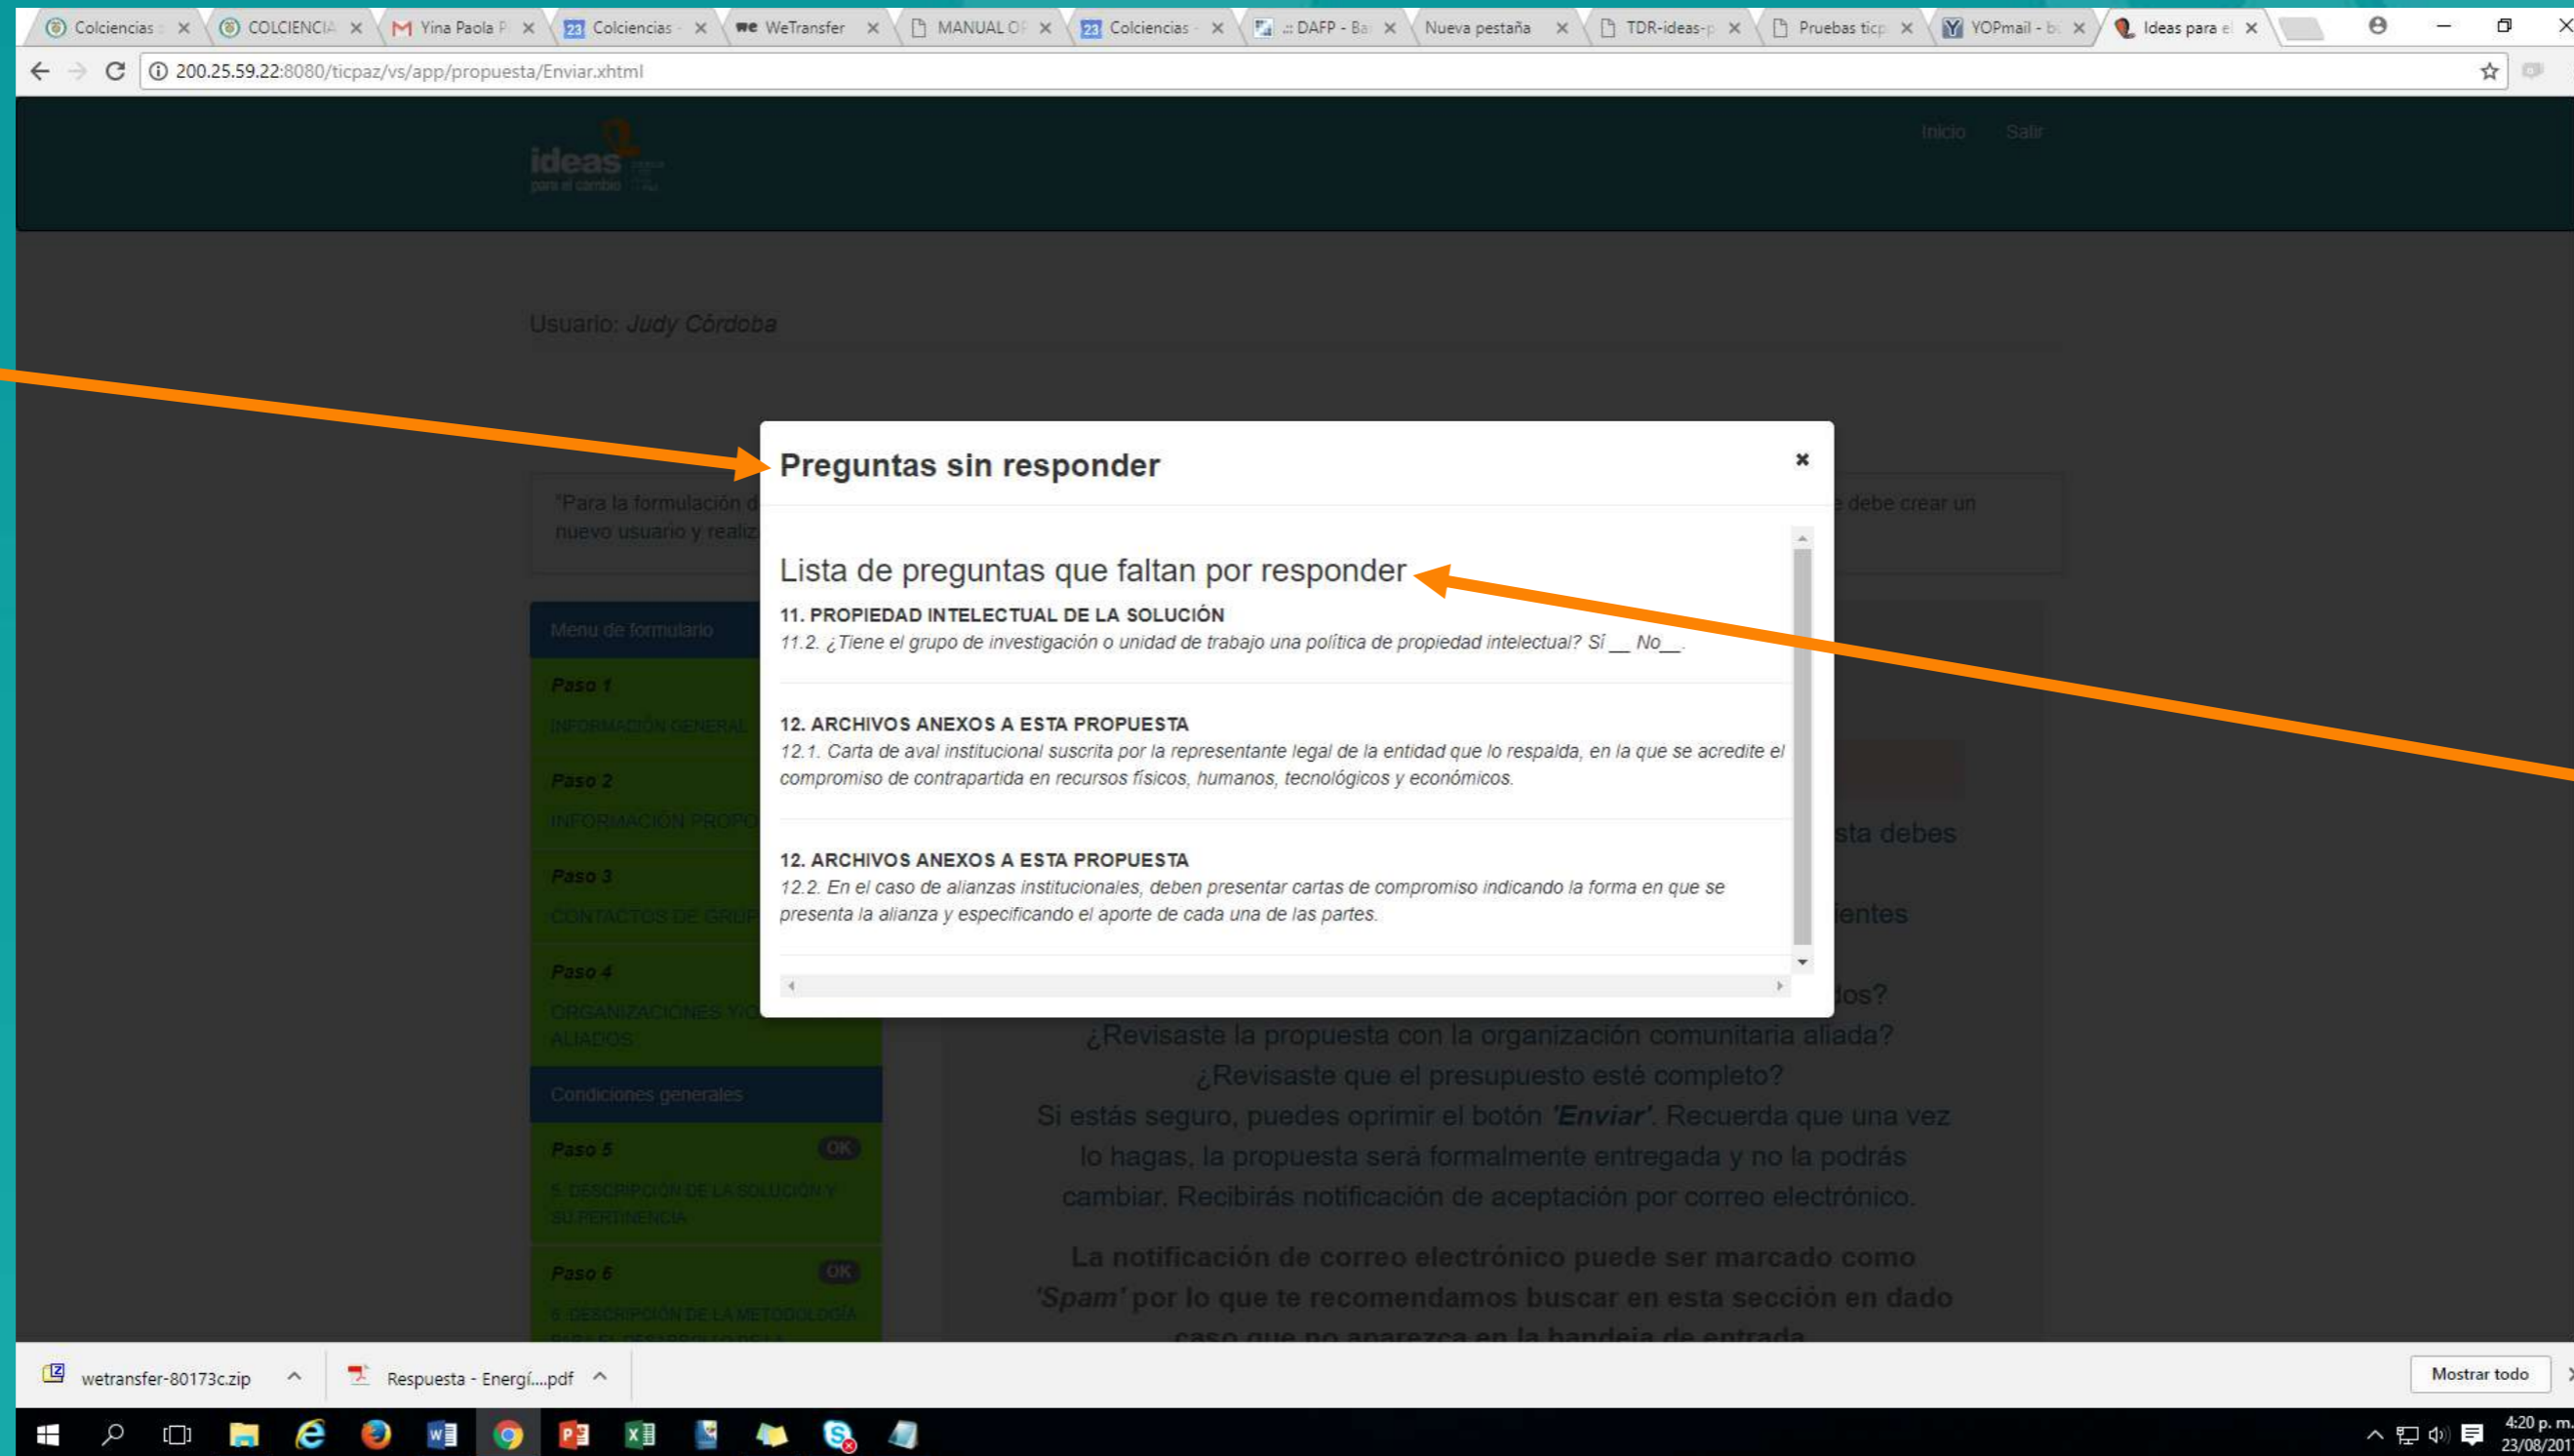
Colciencias × COLCIENCIA × Yina Paola P × Colciencias × WeTransfer × MANUAL OF × Colciencias × .: DAFP - Ba × Nueva pestaña × TDR-ideas-p × Pruebas ticp × YOPmail - b × Ideas para el ×

200.25.59.22:8080/ticpaz/vs/app/propuesta/Enviar.xhtml

ideas para el cambio

Inicio Salir

Usuario: Judy Córdoba

"Para la formulación d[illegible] debe crear un nuevo usuario y realiz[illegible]

Menu de formulario

Paso 1
INFORMACIÓN GENERAL

Paso 2
INFORMACIÓN PROPO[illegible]

Paso 3
CONTACTOS DE GRUP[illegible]

Paso 4
ORGANIZACIONES Y/O ALIADOS

Condiciones generales

Paso 5 OK
5. DESCRIPCIÓN DE LA SOLUCIÓN Y SU PERTINENCIA

Paso 6 OK
6. DESCRIPCIÓN DE LA METODOLOGÍA

Preguntas sin responder ×

Lista de preguntas que faltan por responder

11. PROPIEDAD INTELECTUAL DE LA SOLUCIÓN
11.2. ¿Tiene el grupo de investigación o unidad de trabajo una política de propiedad intelectual? Sí __ No__.

12. ARCHIVOS ANEXOS A ESTA PROPUESTA
12.1. Carta de aval institucional suscrita por la representante legal de la entidad que lo respalda, en la que se acredite el compromiso de contrapartida en recursos físicos, humanos, tecnológicos y económicos.

12. ARCHIVOS ANEXOS A ESTA PROPUESTA
12.2. En el caso de alianzas institucionales, deben presentar cartas de compromiso indicando la forma en que se presenta la alianza y especificando el aporte de cada una de las partes.

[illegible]sta debes
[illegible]ientes
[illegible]dos?
¿Revisaste la propuesta con la organización comunitaria aliada?
¿Revisaste que el presupuesto esté completo?
Si estás seguro, puedes oprimir el botón 'Enviar'. Recuerda que una vez lo hagas, la propuesta será formalmente entregada y no la podrás cambiar. Recibirás notificación de aceptación por correo electrónico.

La notificación de correo electrónico puede ser marcado como 'Spam' por lo que te recomendamos buscar en esta sección en dado caso que no aparezca en la bandeja de entrada

wetransfer-80173c.zip
Respuesta - Energí....pdf
Mostrar todo

4:20 p. m.
23/08/201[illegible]